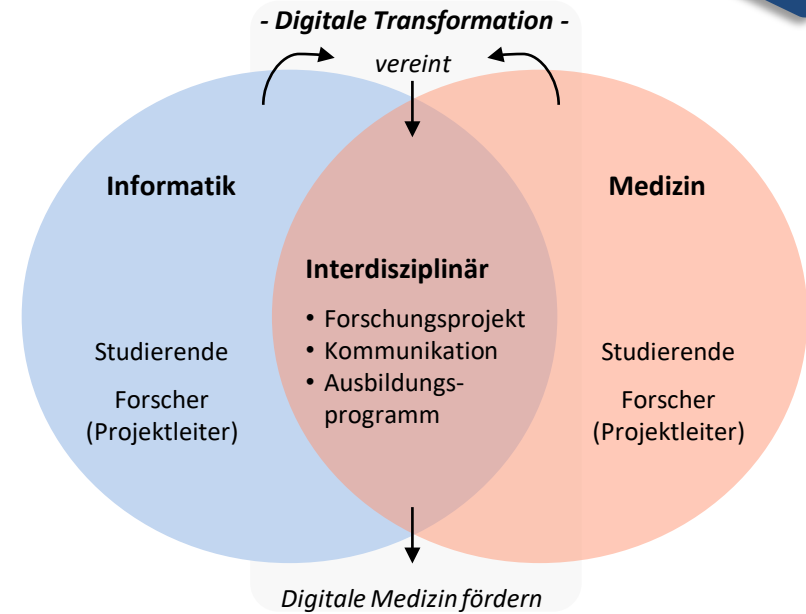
- Digitale Transformation -

vereint

Informatik

Medizin

Interdisziplinär

• Forschungsprojekt
• Kommunikation
• Ausbildungsprogramm

Studierende

Forscher
(Projektleiter)

Studierende

Forscher
(Projektleiter)

Digitale Medizin fördern